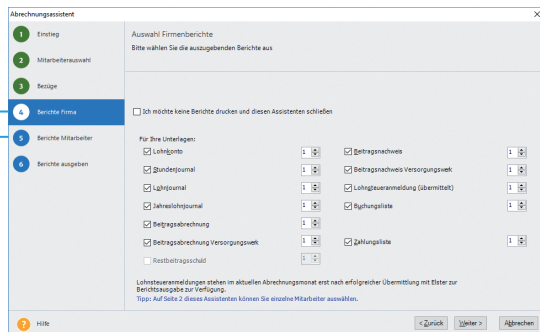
Abrechnungsassistent

1 Einstieg
2 Mitarbeiterauswahl
3 Bezüge
4 Berichte Firma
5 Berichte Mitarbeiter
6 Berichte ausgeben

Auswahl Firmenberichte
Bitte wählen Sie die auszugebenden Berichte aus

Ich möchte keine Berichte drucken und diesen Assistenten schließen

Für Ihre Unterlagen:

| | | | |
|---|---|---|---|
| Lohnkonto | 1 | Beitragsnachweis | 1 |
| Stundenjournal | 1 | Beitragsnachweis Versorgungswerk | 1 |
| Lohnjournal | 1 | Lohnsteueranmeldung (übermittelt) | 1 |
| Jahreslohnjournal | 1 | Buchungsliste | 1 |
| Beitragsabrechnung | 1 | | |
| Beitragsabrechnung Versorgungswerk | 1 | Zahlungsliste | 1 |
| Restbeitragsschuld | 1 | | |

Lohnsteueranmeldungen stehen im aktuellen Abrechnungsmonat erst nach erfolgreicher Übermittlung mit Elster zur Berichtsausgabe zur Verfügung.
Tipp: Auf Seite 2 dieses Assistenten können Sie einzelne Mitarbeiter auswählen.

? Hilfe
< Zurück
Weiter >
Abbrechen